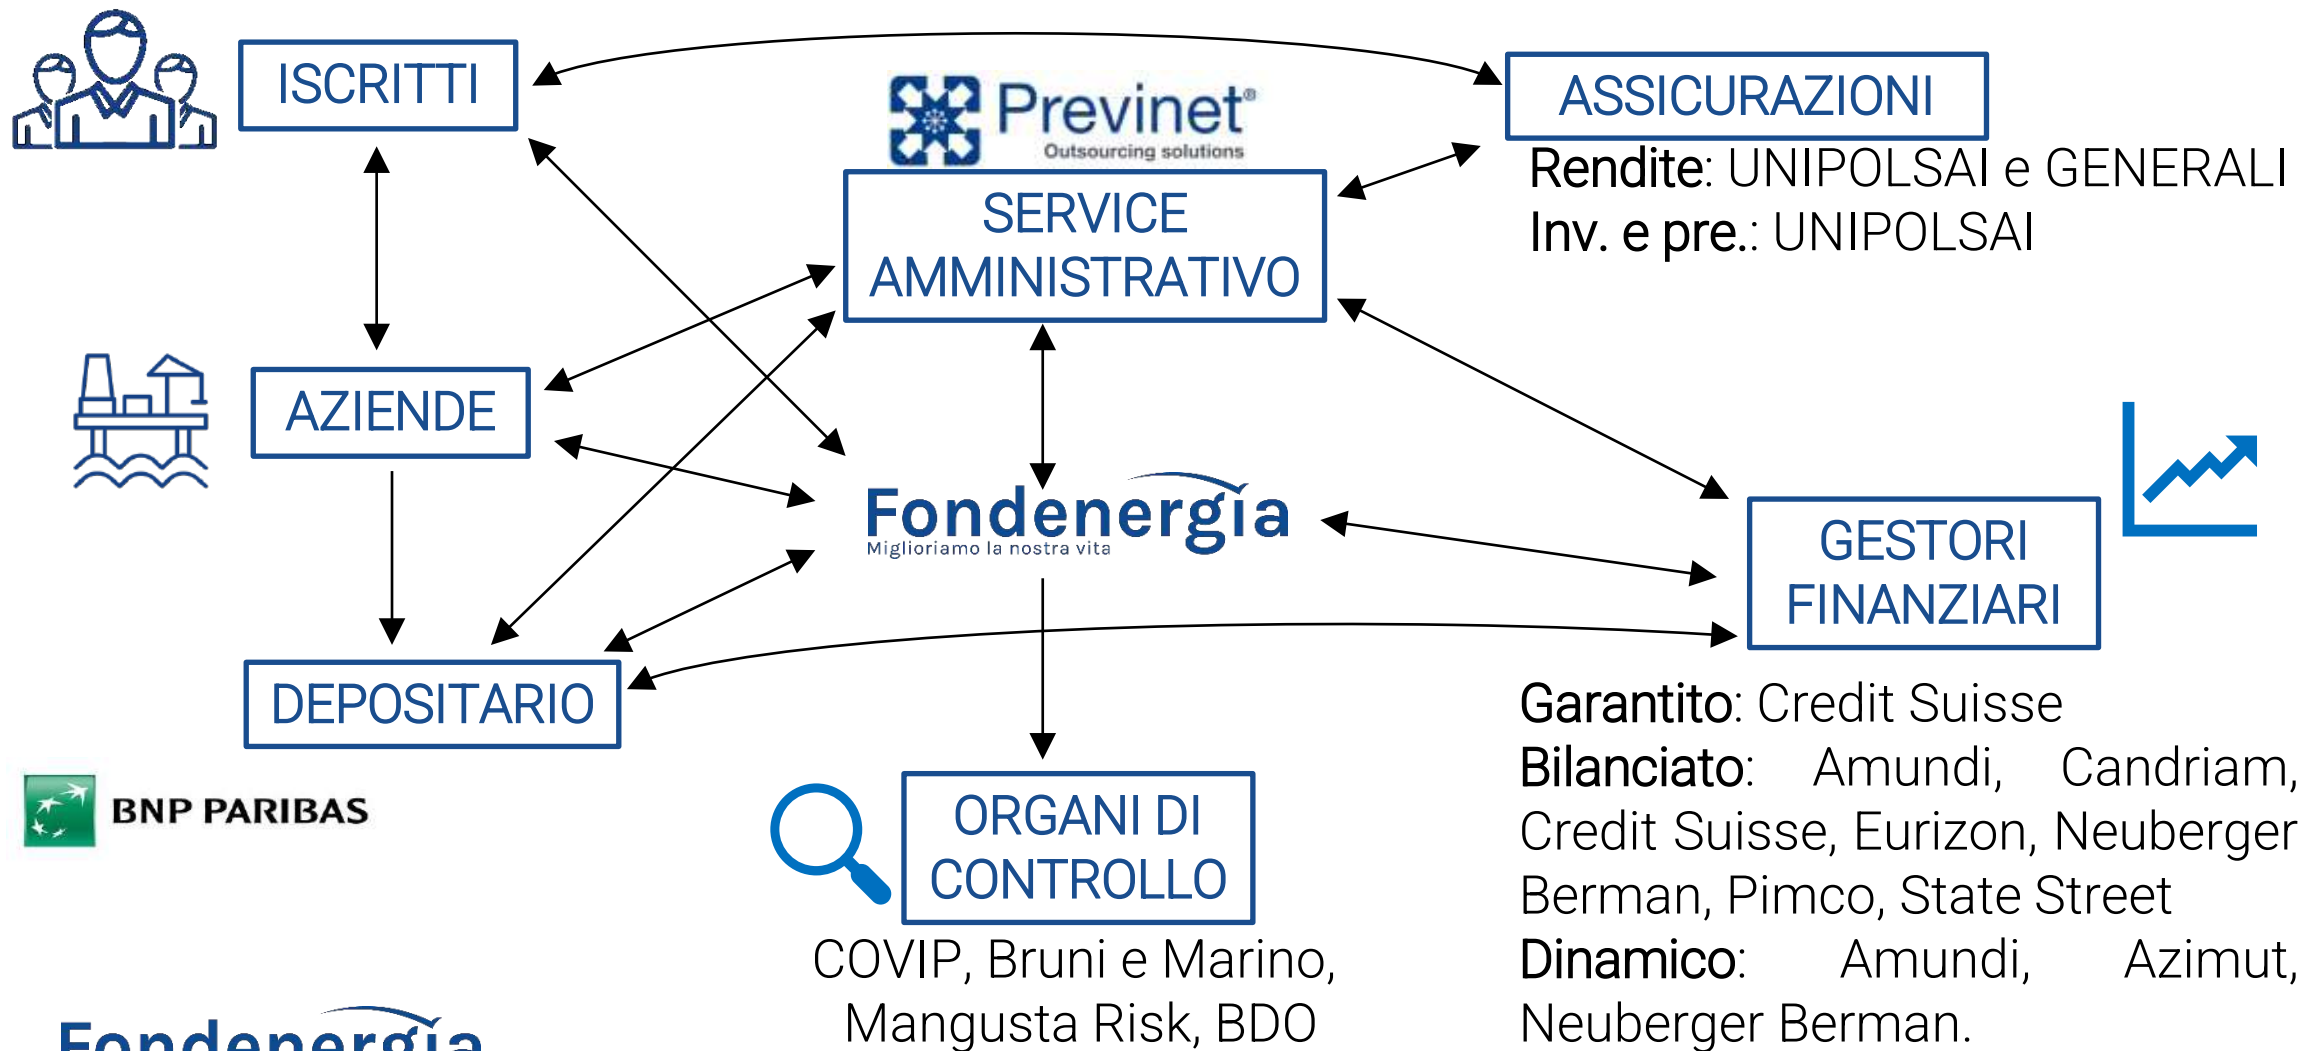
ISCRITTI

Previnet®
Outsourcing solutions

ASSICURAZIONI

Rendite: UNIPOLSAI e GENERALI
Inv. e pre.: UNIPOLSAI

SERVICE AMMINISTRATIVO

AZIENDE

Fondenergia
Miglioriamo la nostra vita

GESTORI FINANZIARI

DEPOSITARIO

BNP PARIBAS

ORGANI DI CONTROLLO

COVIP, Bruni e Marino, Mangusta Risk, BDO

Garantito: Credit Suisse
Bilanciato: Amundi, Candriam, Credit Suisse, Eurizon, Neuberger Berman, Pimco, State Street
Dinamico: Amundi, Azimut, Neuberger Berman.

Fondenergia